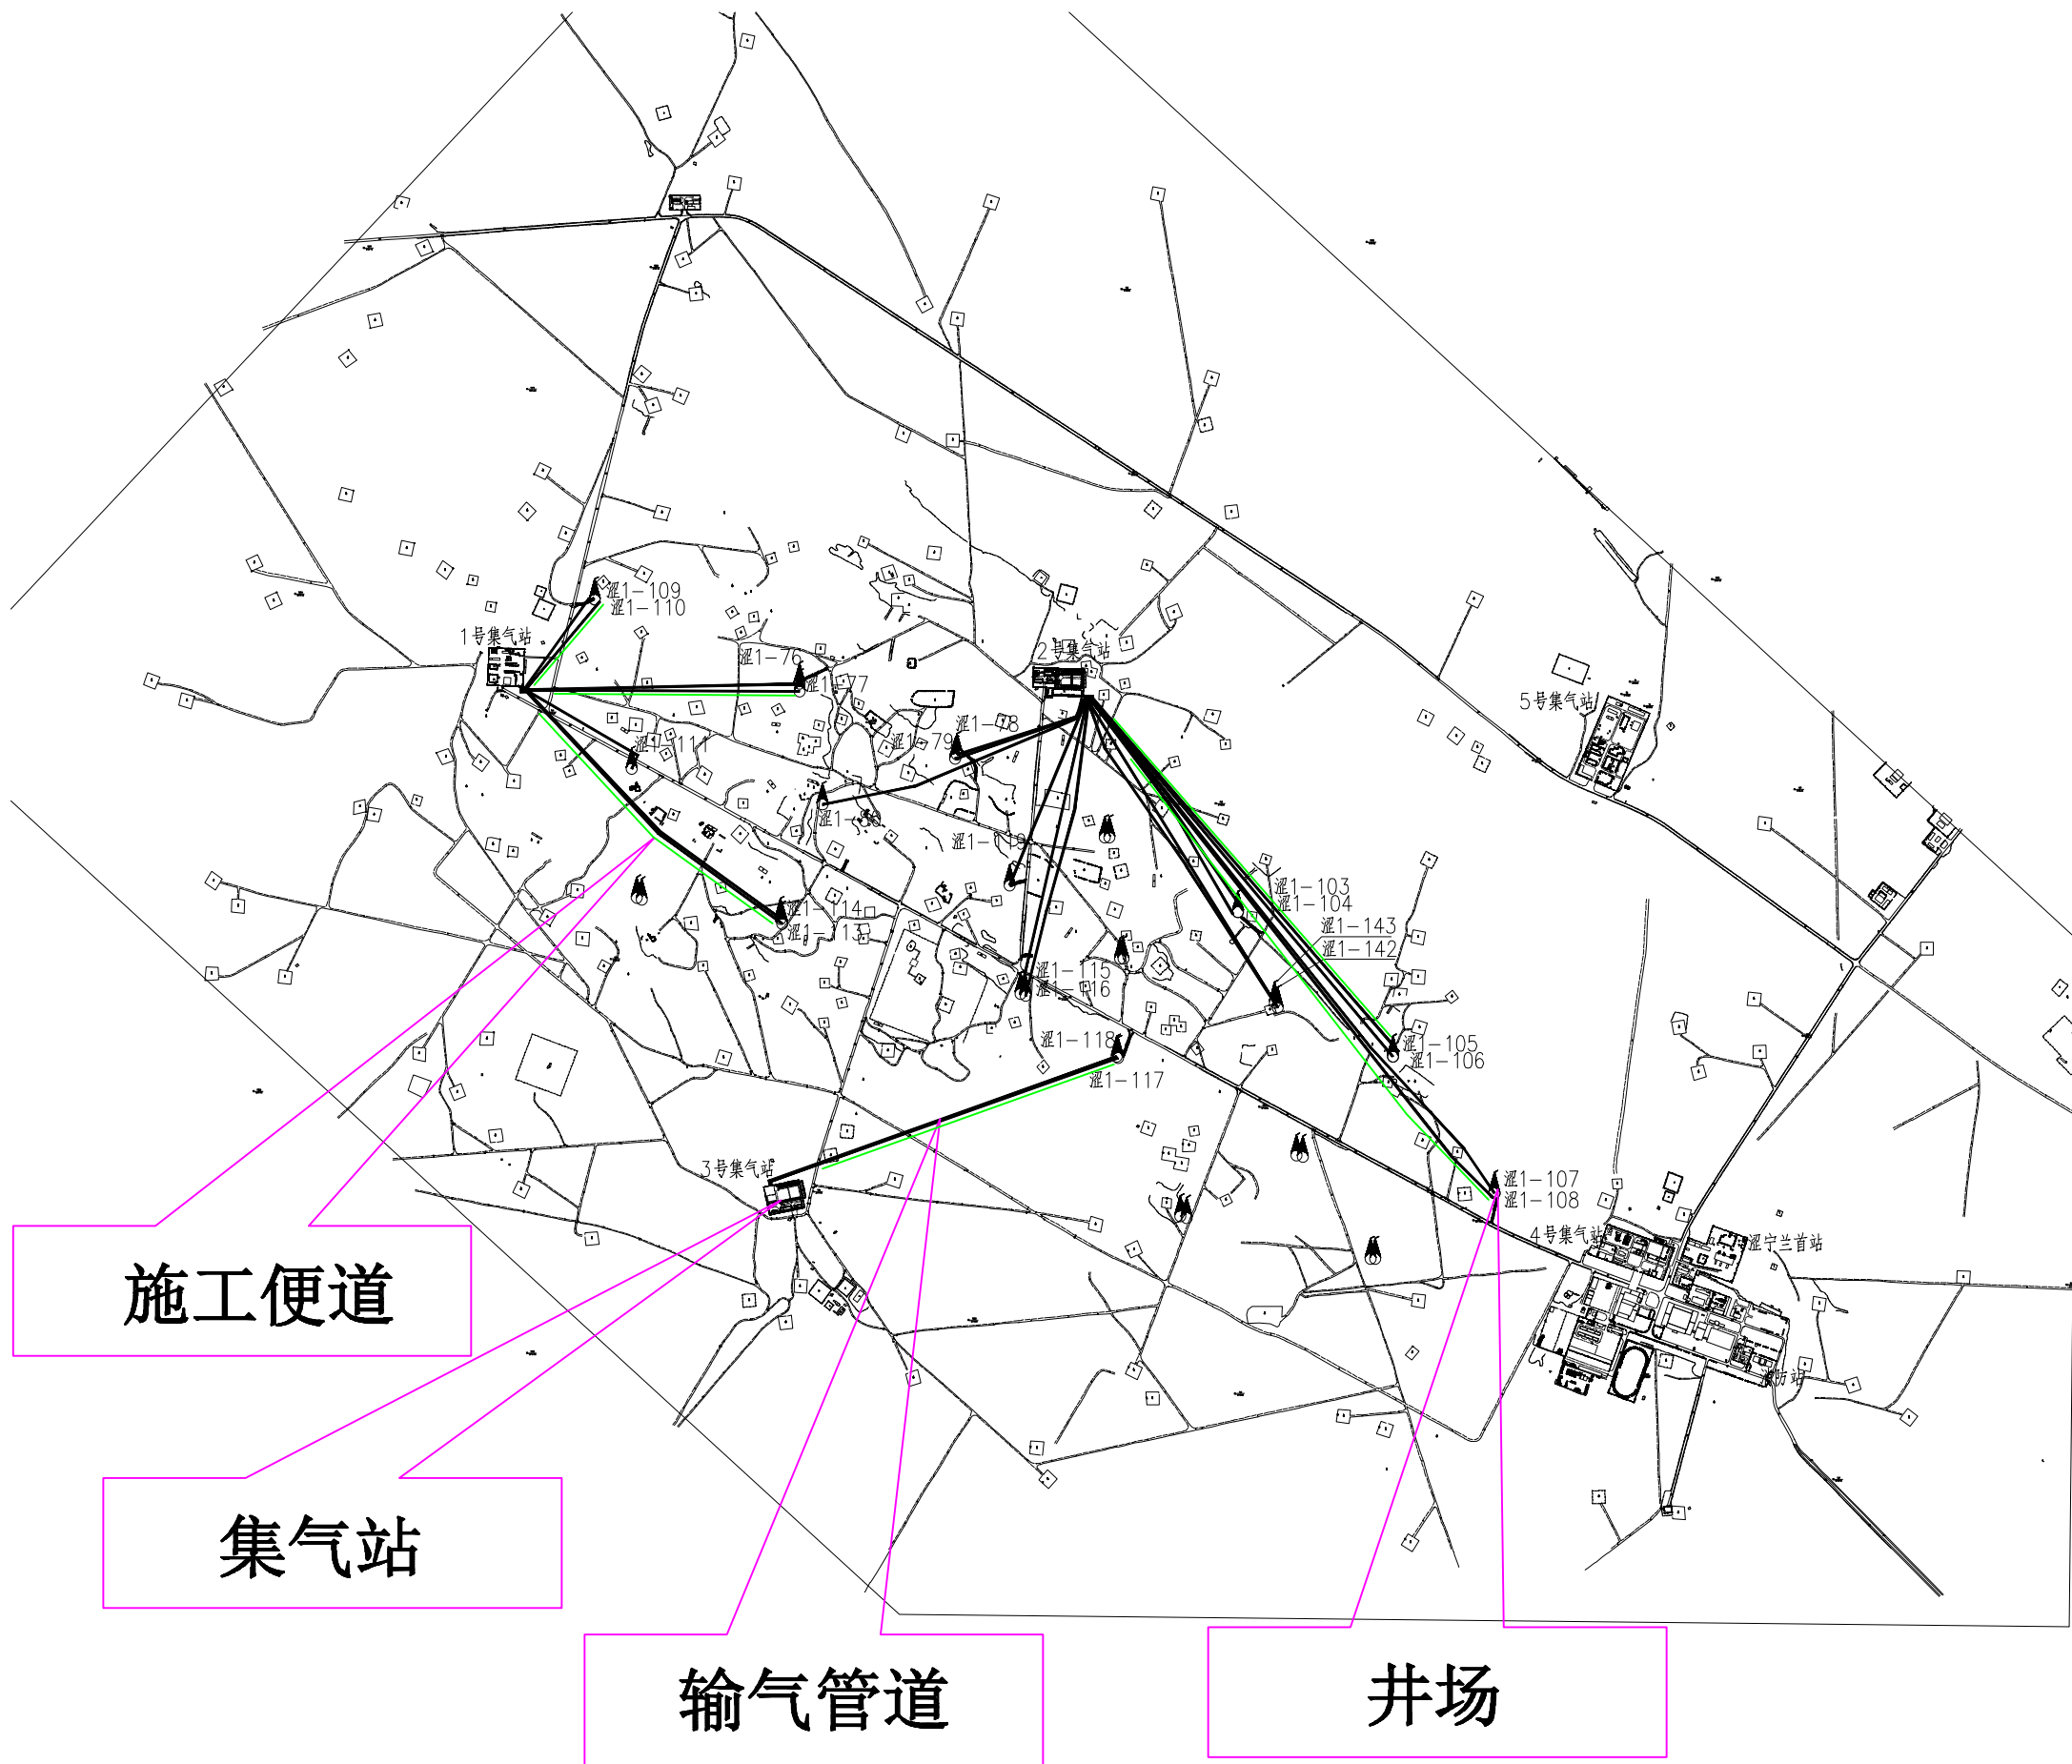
涩1－109
涩1－110
1号集气站
涩1－76
涩1－77
2号集气站
涩1－78
涩1－79
涩1－111
涩1－80
涩1－119
涩1－114
涩1－113
涩1－115
涩1－116
涩1－103
涩1－104
涩1－143
涩1－142
涩1－118
涩1－117
涩1－105
涩1－106
5号集气站
3号集气站
涩1－107
涩1－108
4号集气站
涩宁兰首站
消防站
施工便道
集气站
输气管道
井场